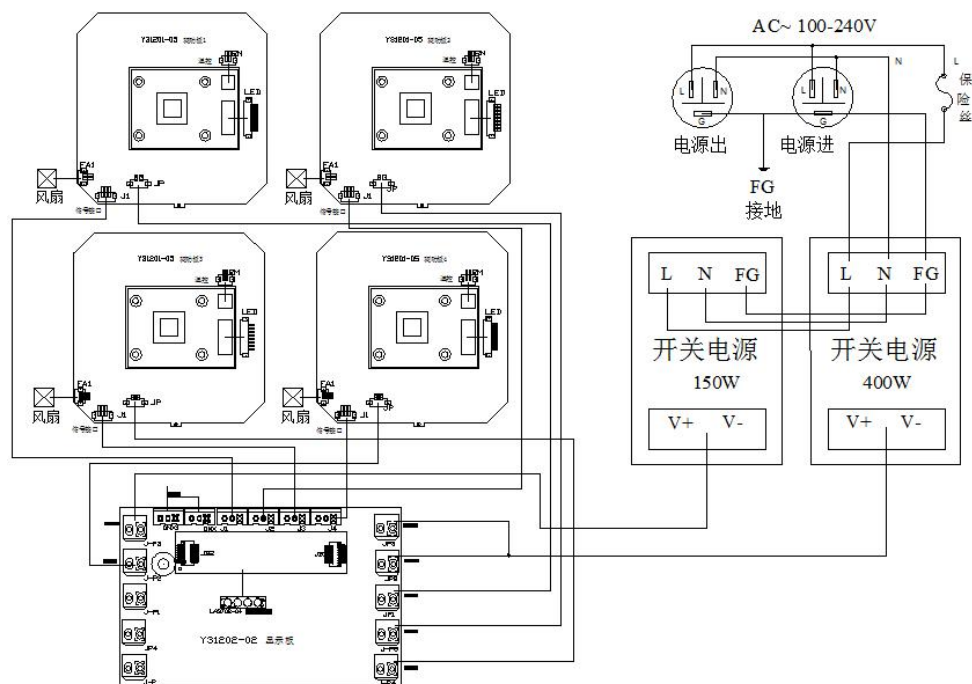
AC~ 100-240V

N

L

保险丝

L N

L N

G

G

电源出

电源进

FG
接地

L N FG

L N FG

开关电源
150W

开关电源
400W

V+ V-

V+ V-

Y31201-05 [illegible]

Y31201-05 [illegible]

Y31201-05 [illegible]

Y31201-05 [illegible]

LED

LED

LED

LED

FA1

FA1

FA1

FA1

风扇

风扇

风扇

风扇

J1

J1

J1

J1

JP

JP

JP

JP

Y31202-02 显示板

JP3

JP2

JP1

JP4